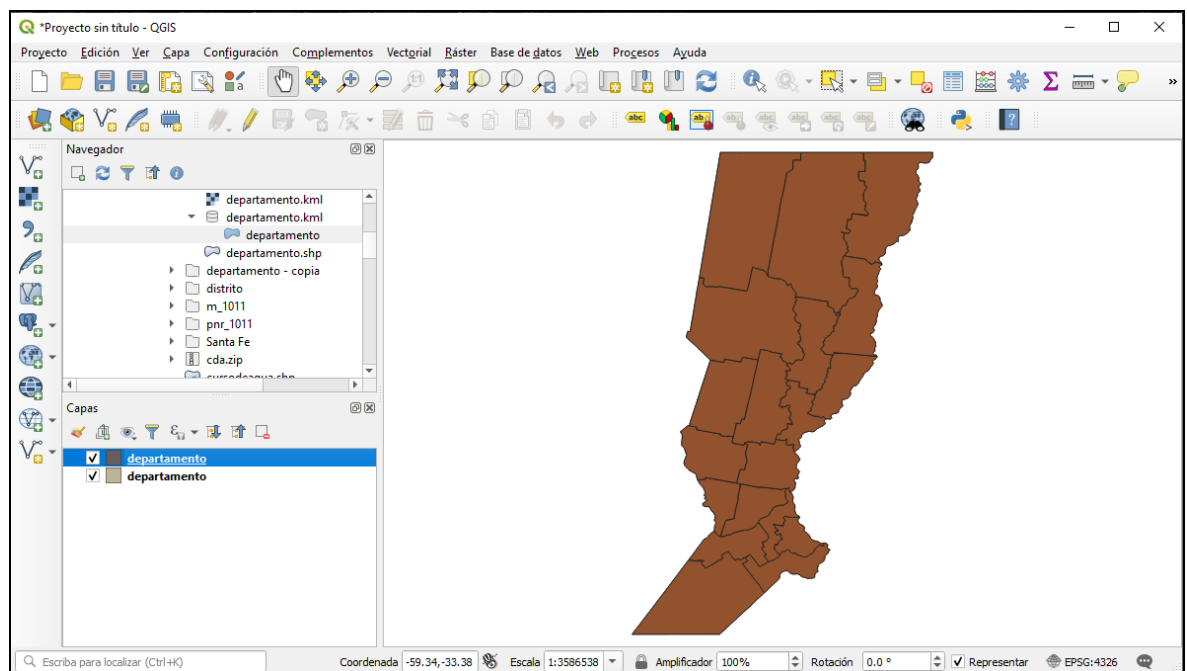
*Proyecto sin título - QGIS

Proyecto Edición Ver Capa Configuración Complementos Vectorial Ráster Base de datos Web Procesos Ayuda

Navegador

departamento.kml
departamento.kml
departamento
departamento.shp
departamento - copia
distrito
m_1011
pnr_1011
Santa Fe
cda.zip
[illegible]

Capas

departamento
departamento

Escriba para localizar (Ctrl+K)
Coordenada -59.34,-33.38
Escala 1:3586538
Amplificador 100%
Rotación 0.0 °
Representar
EPSG:4326